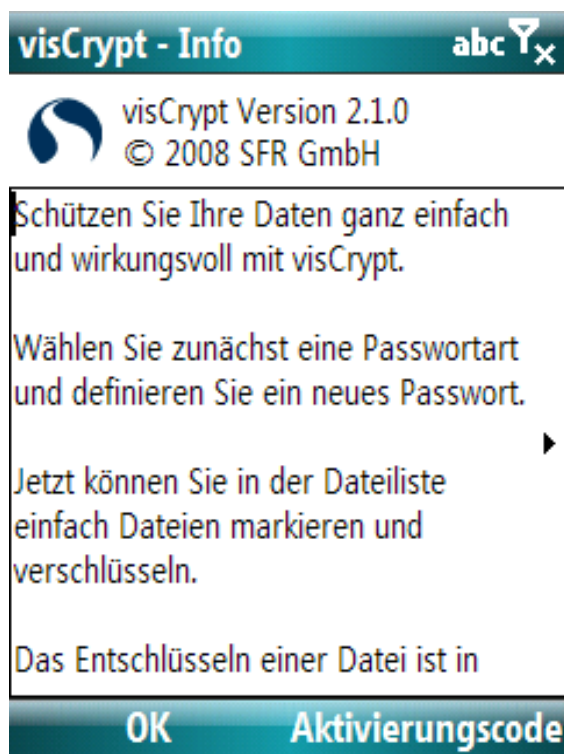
visCrypt - Info abc

visCrypt Version 2.1.0
© 2008 SFR GmbH

Schützen Sie Ihre Daten ganz einfach und wirkungsvoll mit visCrypt.

Wählen Sie zunächst eine Passwortart und definieren Sie ein neues Passwort.

Jetzt können Sie in der Dateiliste einfach Dateien markieren und verschlüsseln.

Das Entschlüsseln einer Datei ist in

OK Aktivierungscode